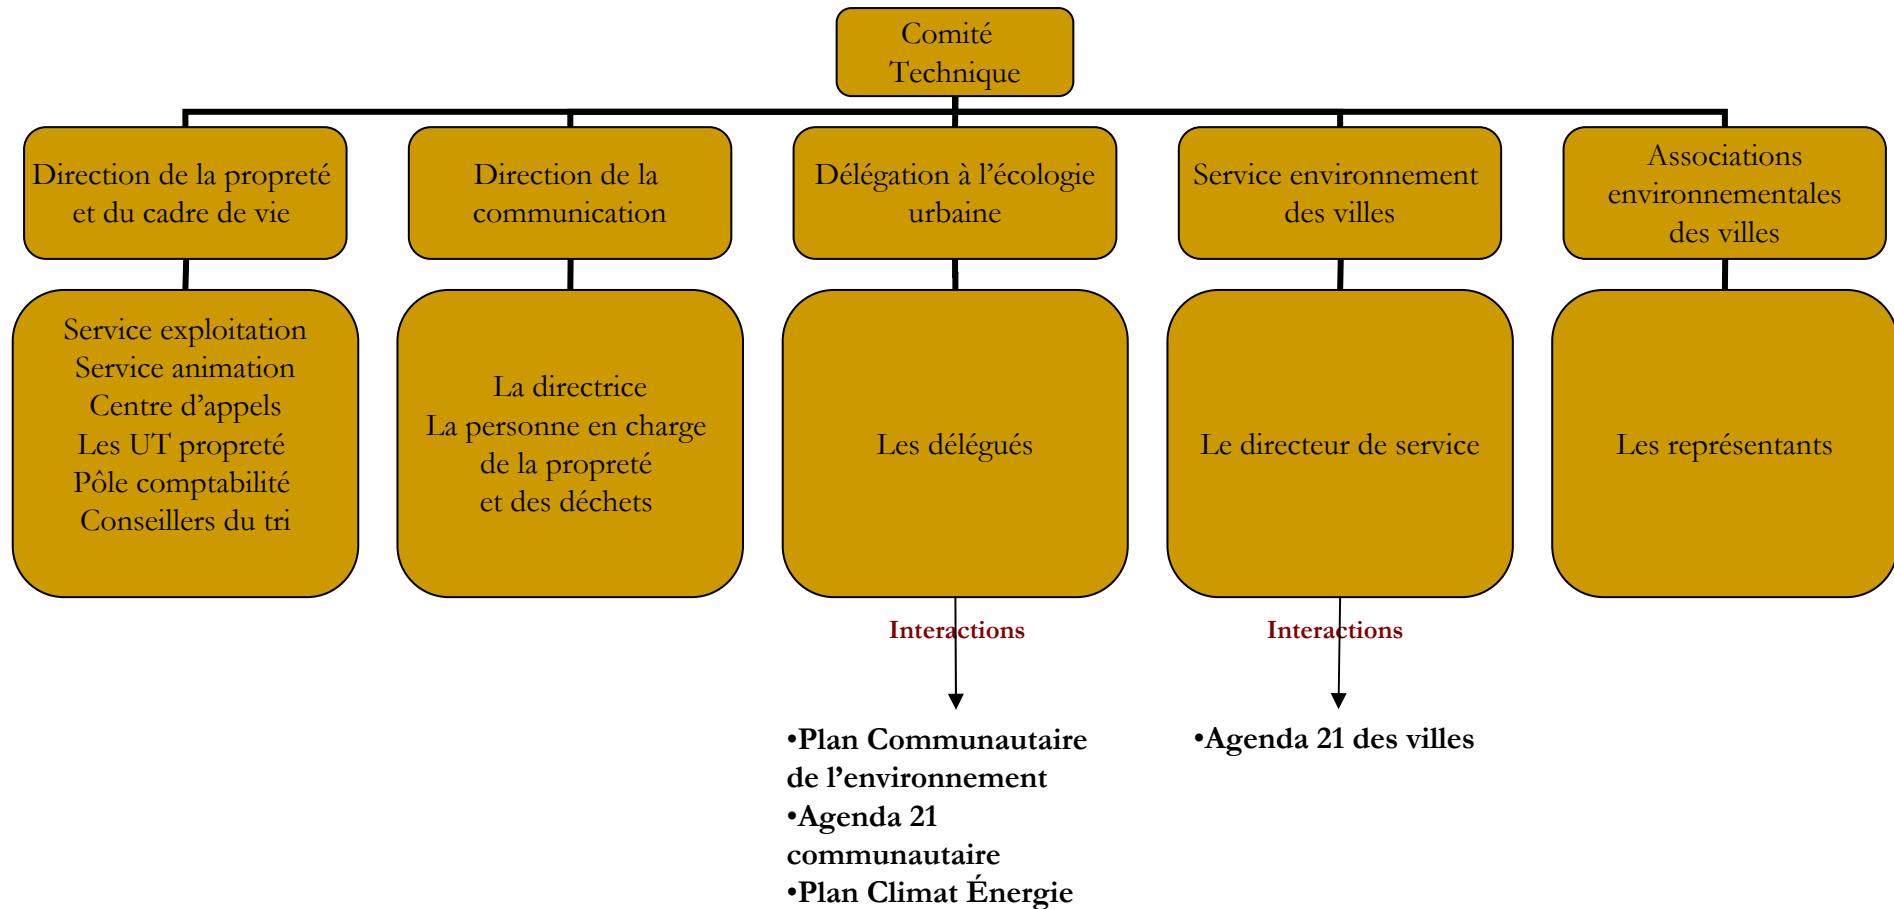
Comité Technique

Direction de la propreté et du cadre de vie

Direction de la communication

Délégation à l'écologie urbaine

Service environnement des villes

Associations environnementales des villes

Service exploitation
Service animation
Centre d'appels
Les UT propreté
Pôle comptabilité
Conseillers du tri

La directrice
La personne en charge de la propreté et des déchets

Les délégués

Le directeur de service

Les représentants

Interactions

Interactions

•Plan Communautaire de l'environnement
•Agenda 21 communautaire
•Plan Climat Énergie

•Agenda 21 des villes